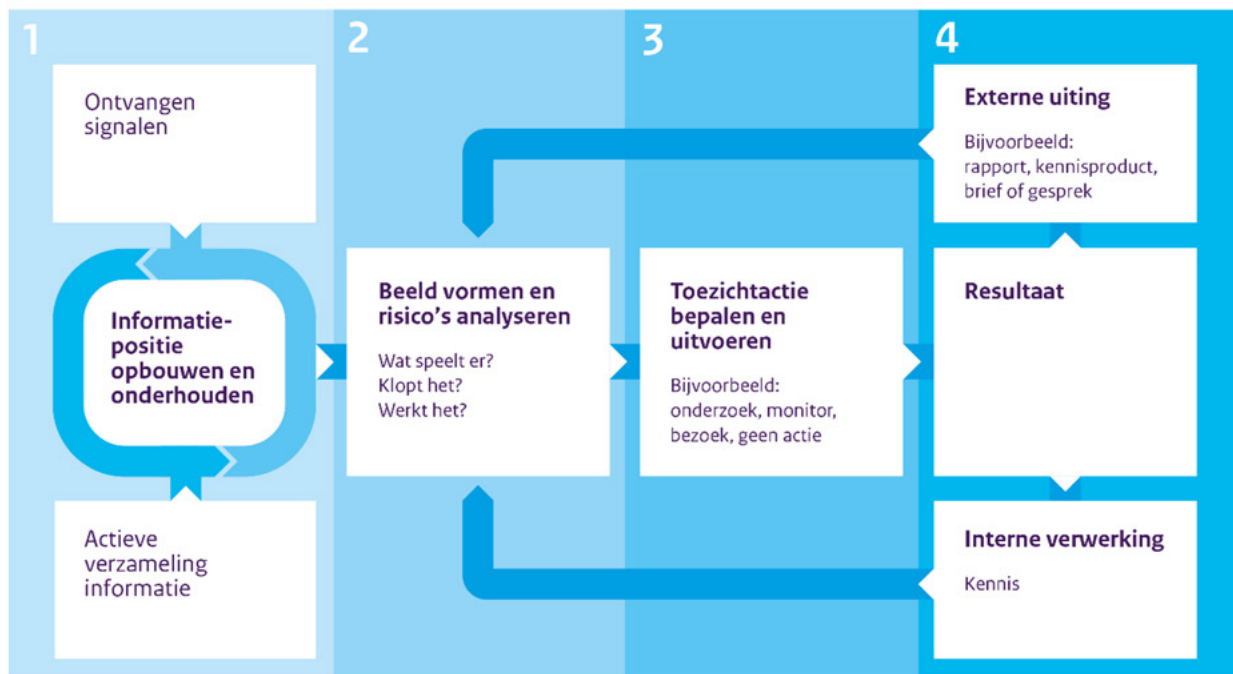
1

Ontvangen signalen

Informatiepositie opbouwen en onderhouden

Actieve verzameling informatie

2

Beeld vormen en risico's analyseren

Wat speelt er?
Klopt het?
Werkt het?

3

Toezichtactie bepalen en uitvoeren

Bijvoorbeeld: onderzoek, monitor, bezoek, geen actie

4

Externe uiting

Bijvoorbeeld: rapport, kennisproduct, brief of gesprek

Resultaat

Interne verwerking

Kennis